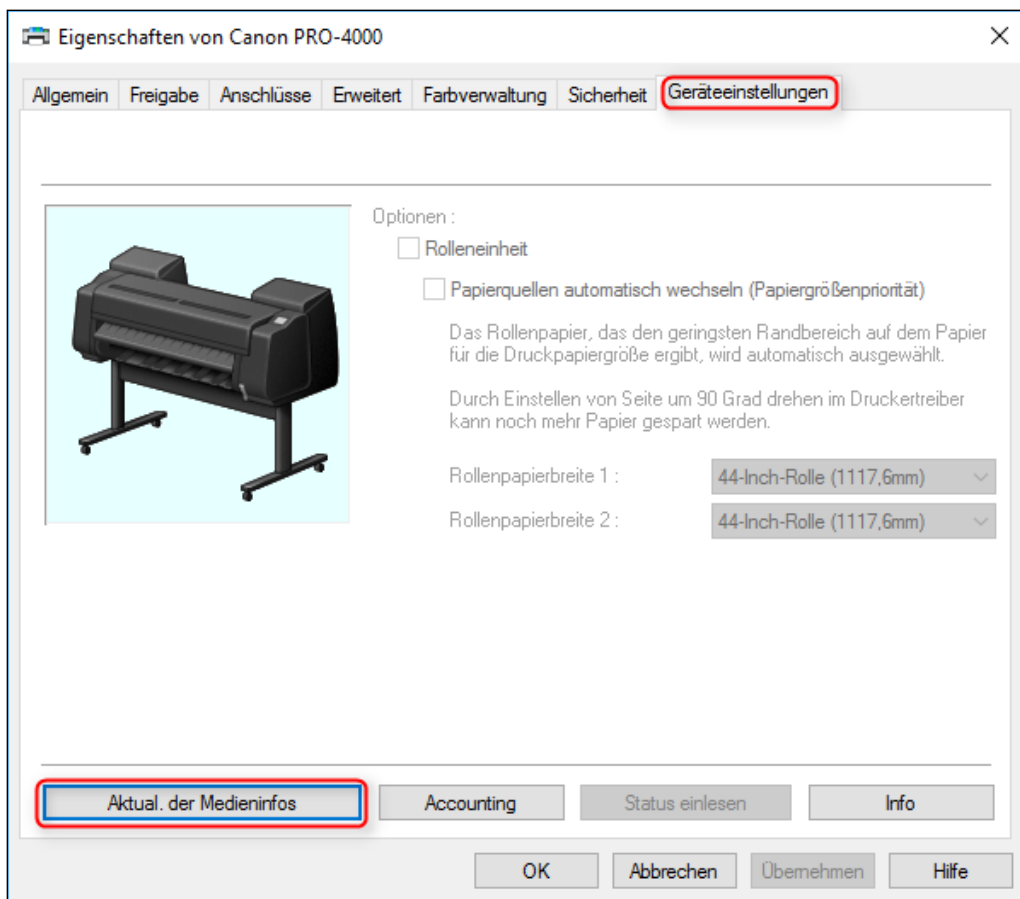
Eigenschaften von Canon PRO-4000

×

Allgemein | Freigabe | Anschlüsse | Erweitert | Farbverwaltung | Sicherheit | Geräteeinstellungen

Optionen :

Rolleneinheit

Papierquellen automatisch wechseln (Papiergrößenpriorität)

Das Rollenpapier, das den geringsten Randbereich auf dem Papier für die Druckpapiergröße ergibt, wird automatisch ausgewählt.

Durch Einstellen von Seite um 90 Grad drehen im Druckertreiber kann noch mehr Papier gespart werden.

Rollenpapierbreite 1 : 44-Inch-Rolle (1117,6mm)

Rollenpapierbreite 2 : 44-Inch-Rolle (1117,6mm)

Aktual. der Medieninfos | Accounting | Status einlesen | Info

OK | Abbrechen | Übernehmen | Hilfe